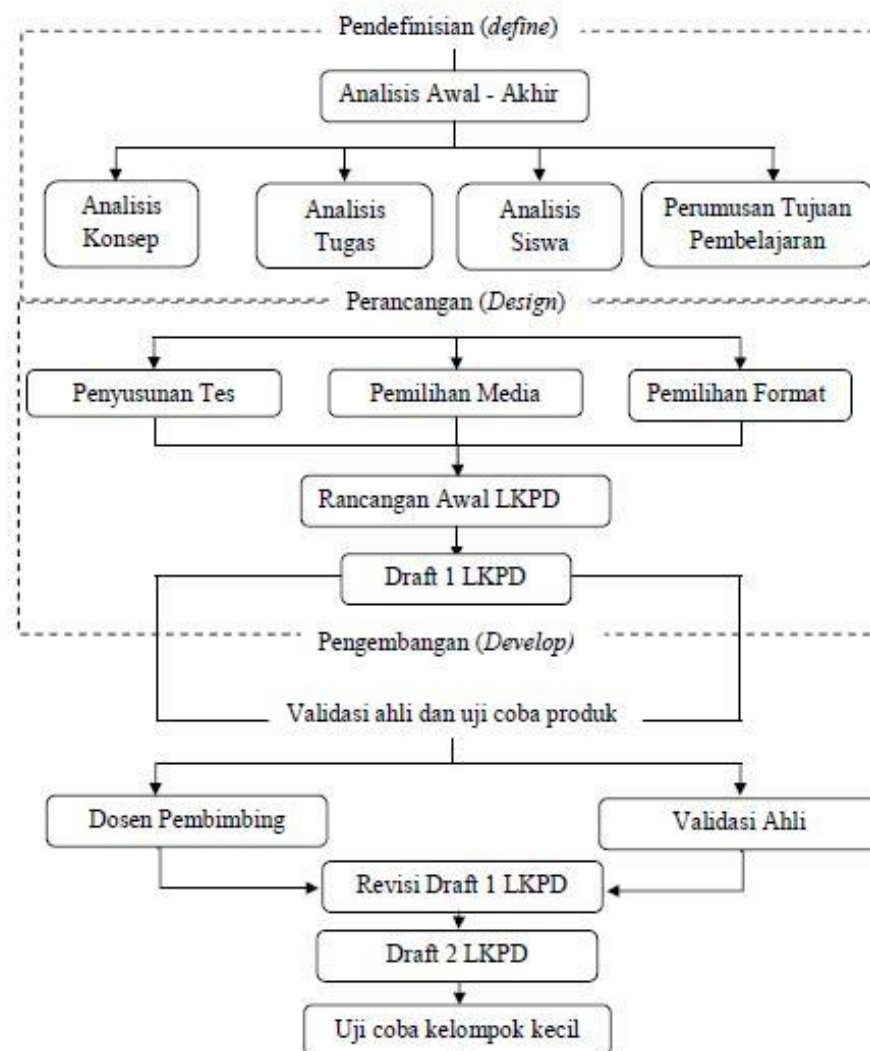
Pendefinisian (*define*)

Analisis Awal - Akhir

Analisis Konsep

Analisis Tugas

Analisis Siswa

Perumusan Tujuan Pembelajaran

Perancangan (*Design*)

Penyusunan Tes

Pemilihan Media

Pemilihan Format

Rancangan Awal LKPD

Draft 1 LKPD

Pengembangan (*Develop)*

Validasi ahli dan uji coba produk

Dosen Pembimbing

Validasi Ahli

Revisi Draft 1 LKPD

Draft 2 LKPD

Uji coba kelompok kecil